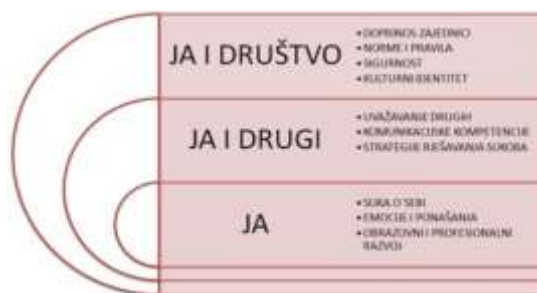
JA I DRUŠTVO
• DOPRINOS ZAJEDNICI
• NORME I PRAVILA
• SIGURNOST
• KULTURNI IDENTITET

JA I DRUGI
• UVAŽAVANJE DRUGIH
• KOMUNIKACIJSKE KOMPETENCIJE
• STRATEGIJE RJEŠAVANJA SUKOBA

JA
• SLIKA O SEBI
• EMOCIJE I PONAŠANJA
• OBRAZOVNI I PROFESIONALNI RAZVOJ